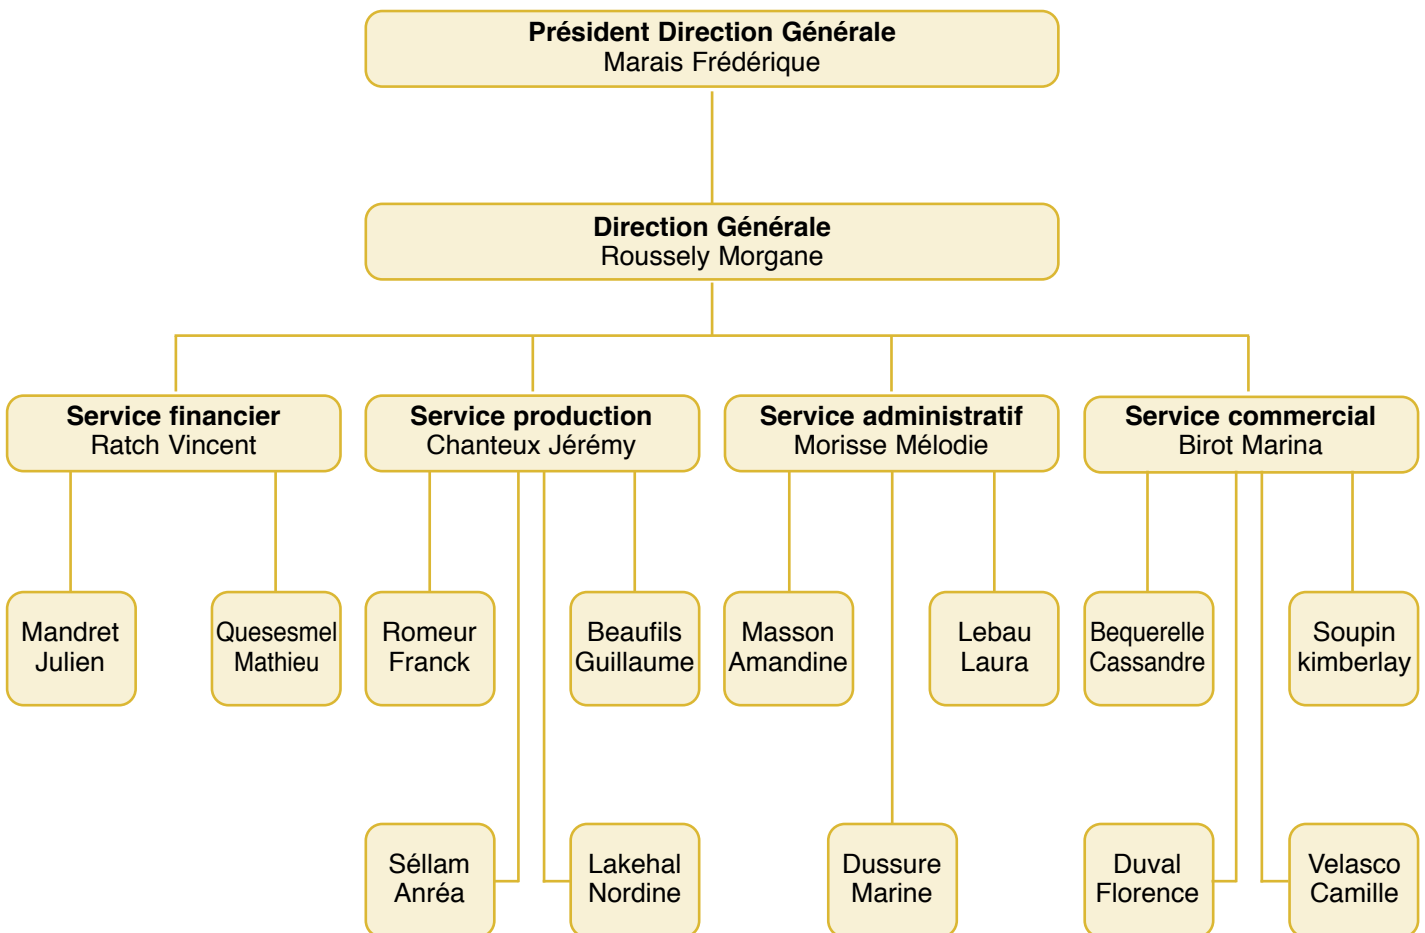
Président Direction Générale
Marais Frédérique

Direction Générale
Roussely Morgane

Service financier
Ratch Vincent

Service production
Chanteux Jérémy

Service administratif
Morisse Mélodie

Service commercial
Birot Marina

Mandret Julien

Quesesmel Mathieu

Romeur Franck

Beaufils Guillaume

Masson Amandine

Lebau Laura

Bequerelle Cassandre

Soupin kimberlay

Séllam Anréa

Lakehal Nordine

Dussure Marine

Duval Florence

Velasco Camille